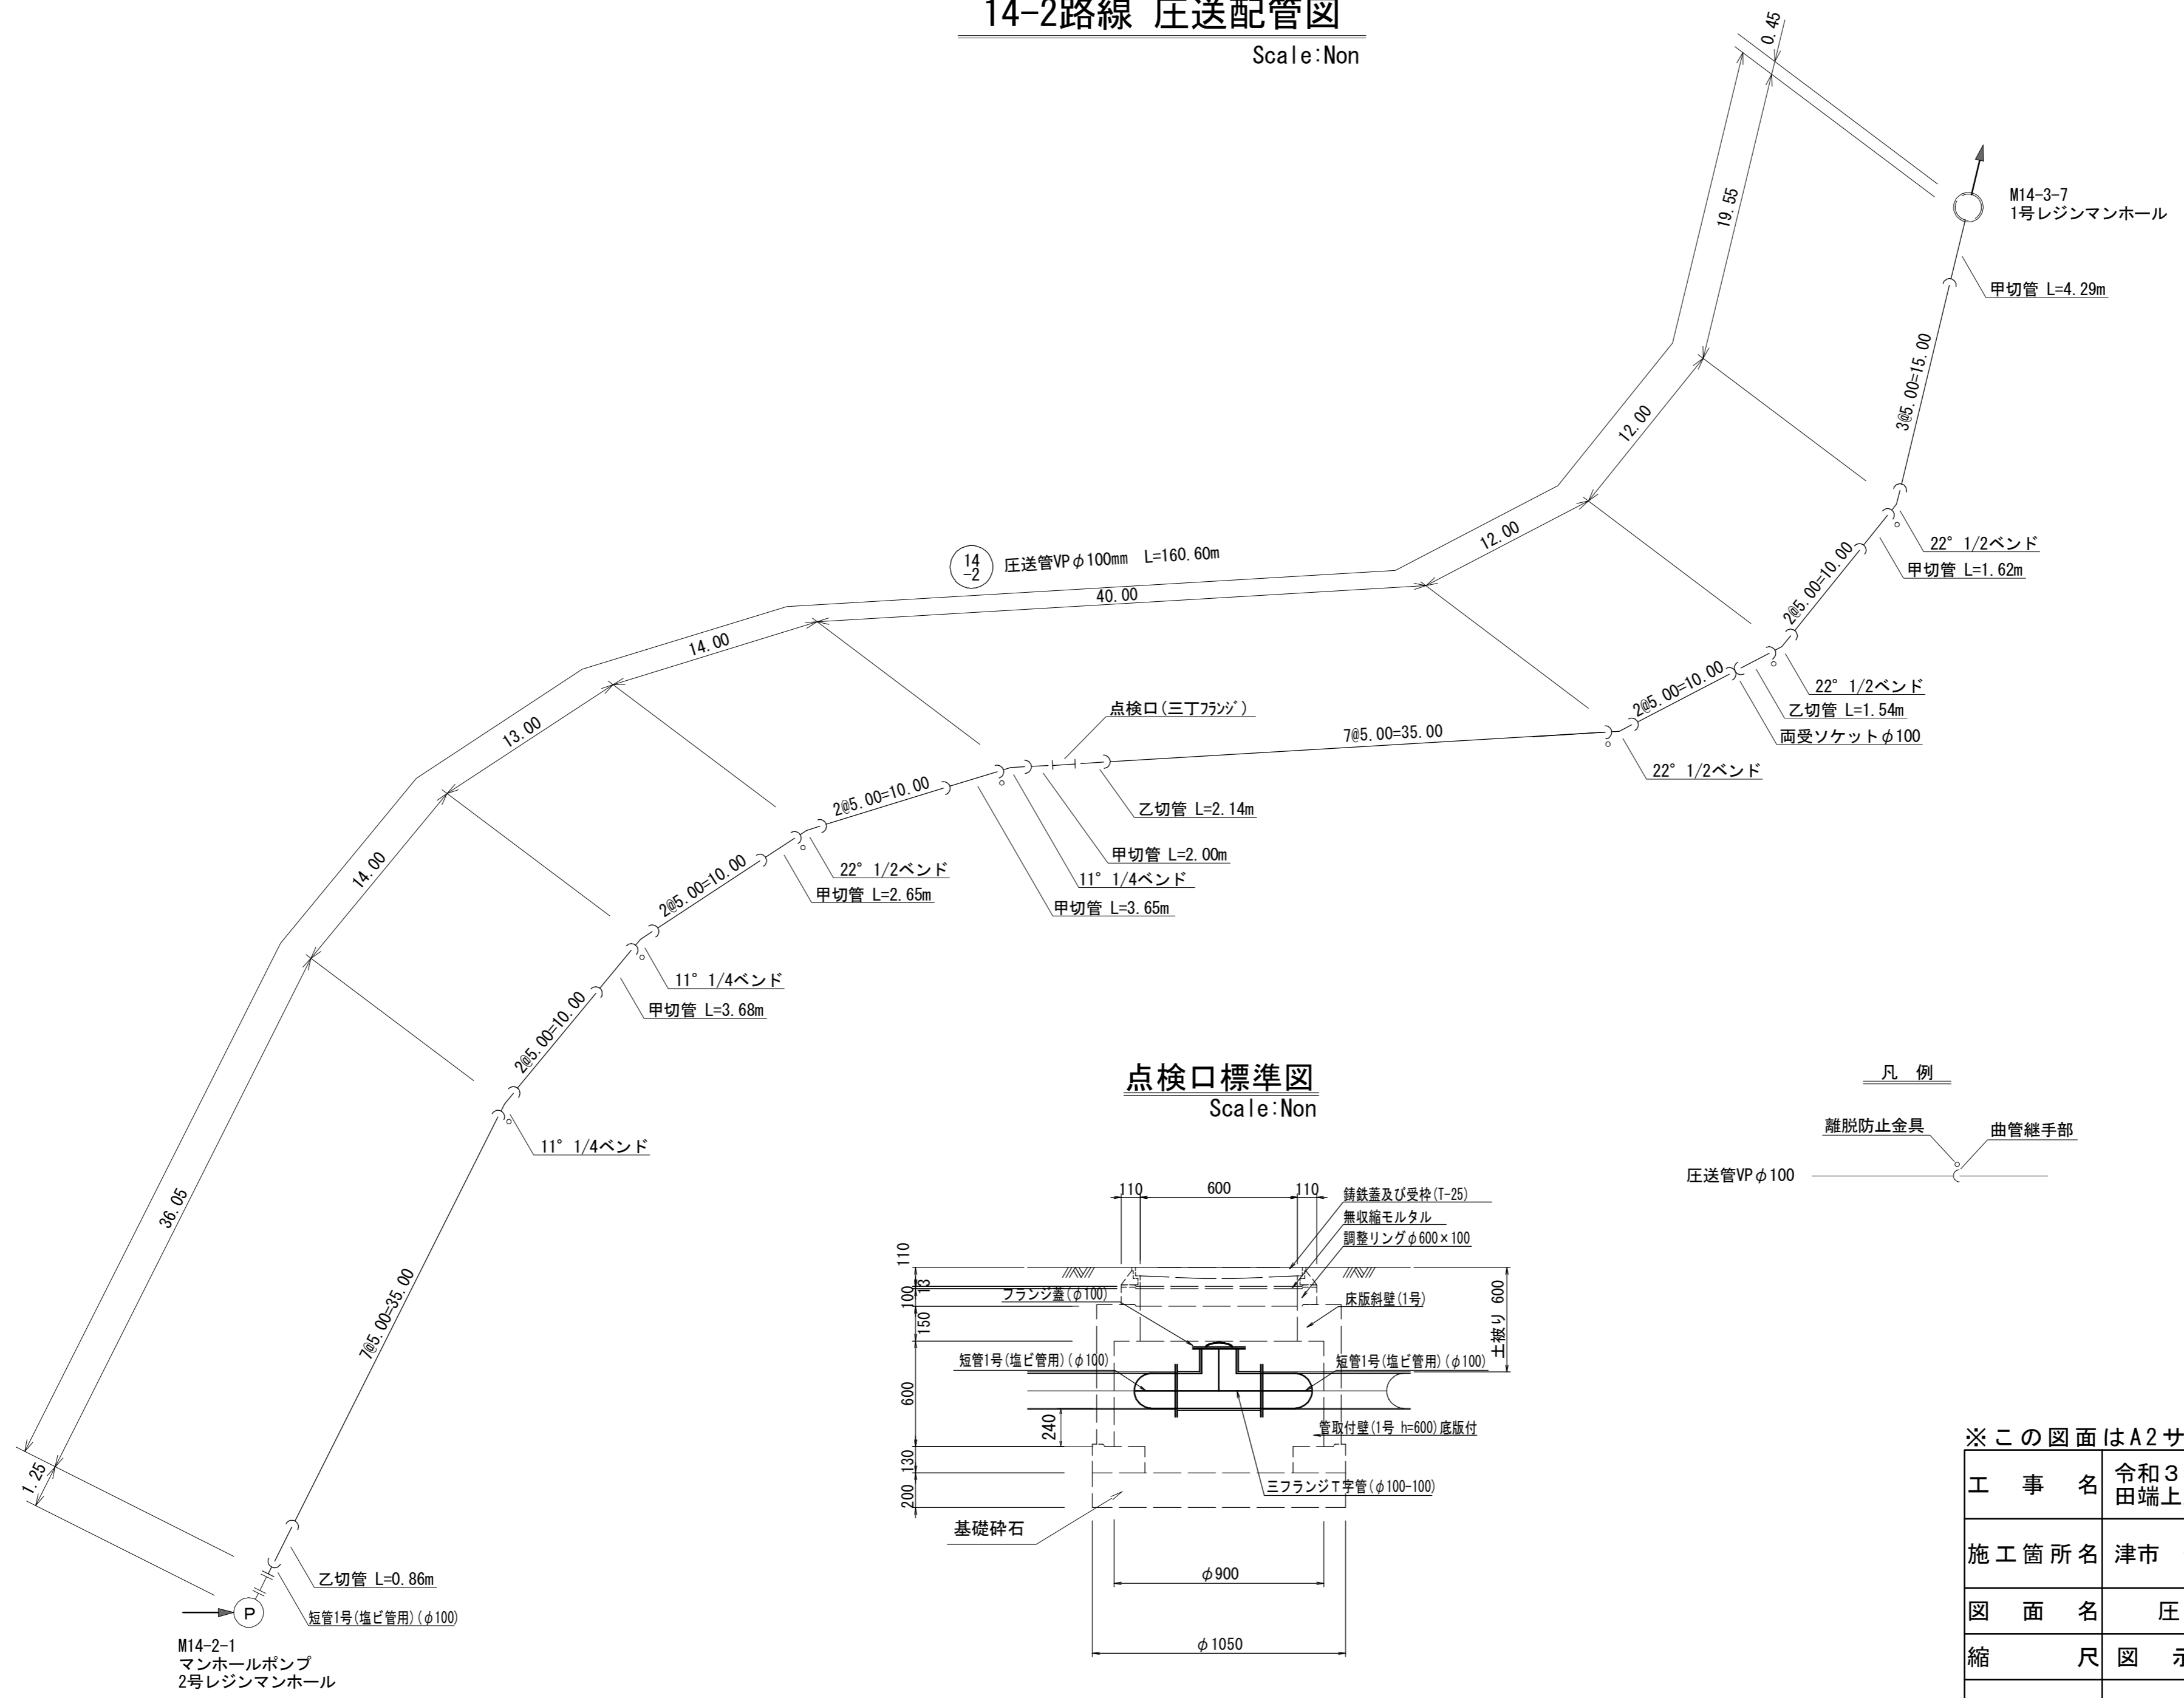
14-2路線 圧送配管図
Scale:Non

0.45
19.55
M14-3-7
1号レジンマンホール
甲切管 L=4.29m
3@5.00=15.00
12.00
22° 1/2ベンド
甲切管 L=1.62m
12.00
(14-2) 圧送管VP$\phi$100mm L=160.60m
40.00
2@5.00=10.00
14.00
22° 1/2ベンド
2@5.00=10.00
乙切管 L=1.54m
点検口(三丁フランジ)
両受ソケット$\phi$100
7@5.00=35.00
13.00
22° 1/2ベンド
2@5.00=10.00
乙切管 L=2.14m
甲切管 L=2.00m
14.00
2@5.00=10.00
22° 1/2ベンド
11° 1/4ベンド
甲切管 L=2.65m
甲切管 L=3.65m
11° 1/4ベンド
2@5.00=10.00
甲切管 L=3.68m
11° 1/4ベンド
36.05
7@5.00=35.00
1.25
乙切管 L=0.86m
短管1号(塩ビ管用)($\phi$100)
P
M14-2-1
マンホールポンプ
2号レジンマンホール

点検口標準図
Scale:Non
110 600 110
鋳鉄蓋及び受枠(T-25)
無収縮モルタル
調整リング$\phi$600×100
110
13
100
フランジ蓋($\phi$100)
床版斜壁(1号)
150
土被り 600
短管1号(塩ビ管用)($\phi$100)
短管1号(塩ビ管用)($\phi$100)
600
240
管取付壁(1号 h=600)底版付
130
三フランジT字管($\phi$100-100)
200
基礎砕石
$\phi$900
$\phi$1050

凡 例
離脱防止金具
曲管継手部
圧送管VP$\phi$100

※この図面はA2サ
| 工 事 名 | 令和3 田端上 |
|---|---|
| 施工箇所名 | 津市 |
| 図 面 名 | 圧 |
| 縮 尺 | 図 示 |